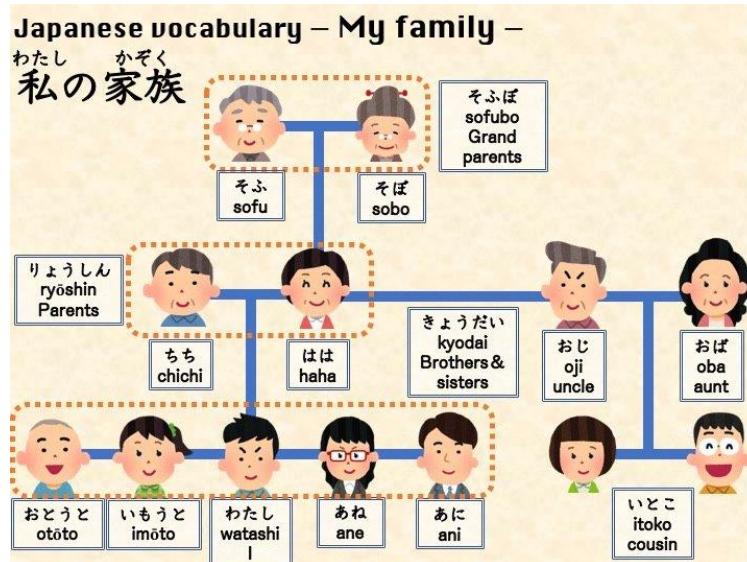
Japanese vocabulary – My family –

わたし　かぞく
私の家族

そふぼ
sofubo
Grand parents

そふ
sofu

そぼ
sobo

りょうしん
ryōshin
Parents

ちち
chichi

はは
haha

きょうだい
kyodai
Brothers & sisters

おじ
oji
uncle

おば
oba
aunt

おとうと
otōto

いもうと
imōto

わたし
watashi
I

あね
ane

あに
ani

いとこ
itoko
cousin